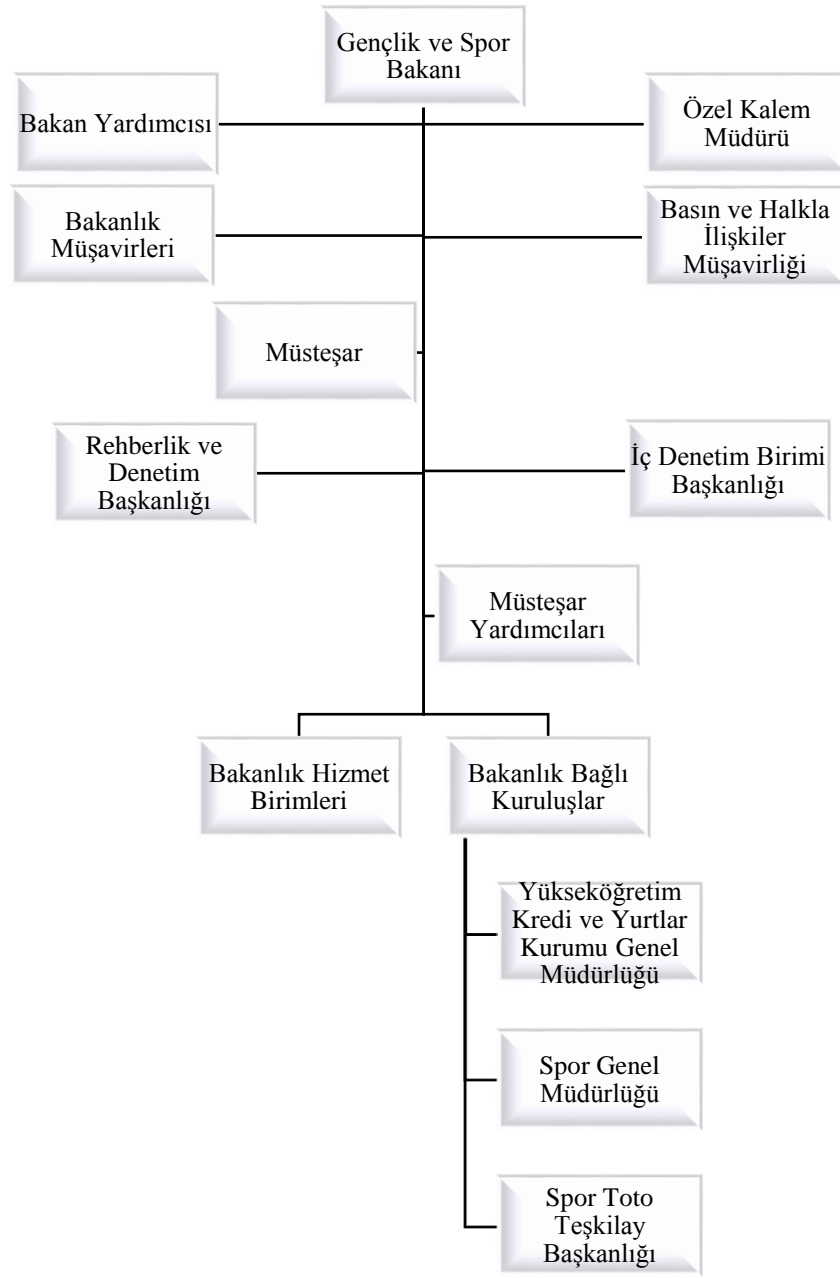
Gençlik ve Spor Bakanı

Bakan Yardımcısı

Özel Kalem Müdürü

Bakanlık Müşavirleri

Basın ve Halkla İlişkiler Müşavirliği

Müsteşar

Rehberlik ve Denetim Başkanlığı

İç Denetim Birimi Başkanlığı

Müsteşar Yardımcıları

Bakanlık Hizmet Birimleri

Bakanlık Bağlı Kuruluşlar

Yükseköğretim Kredi ve Yurtlar Kurumu Genel Müdürlüğü

Spor Genel Müdürlüğü

Spor Toto Teşkilay Başkanlığı